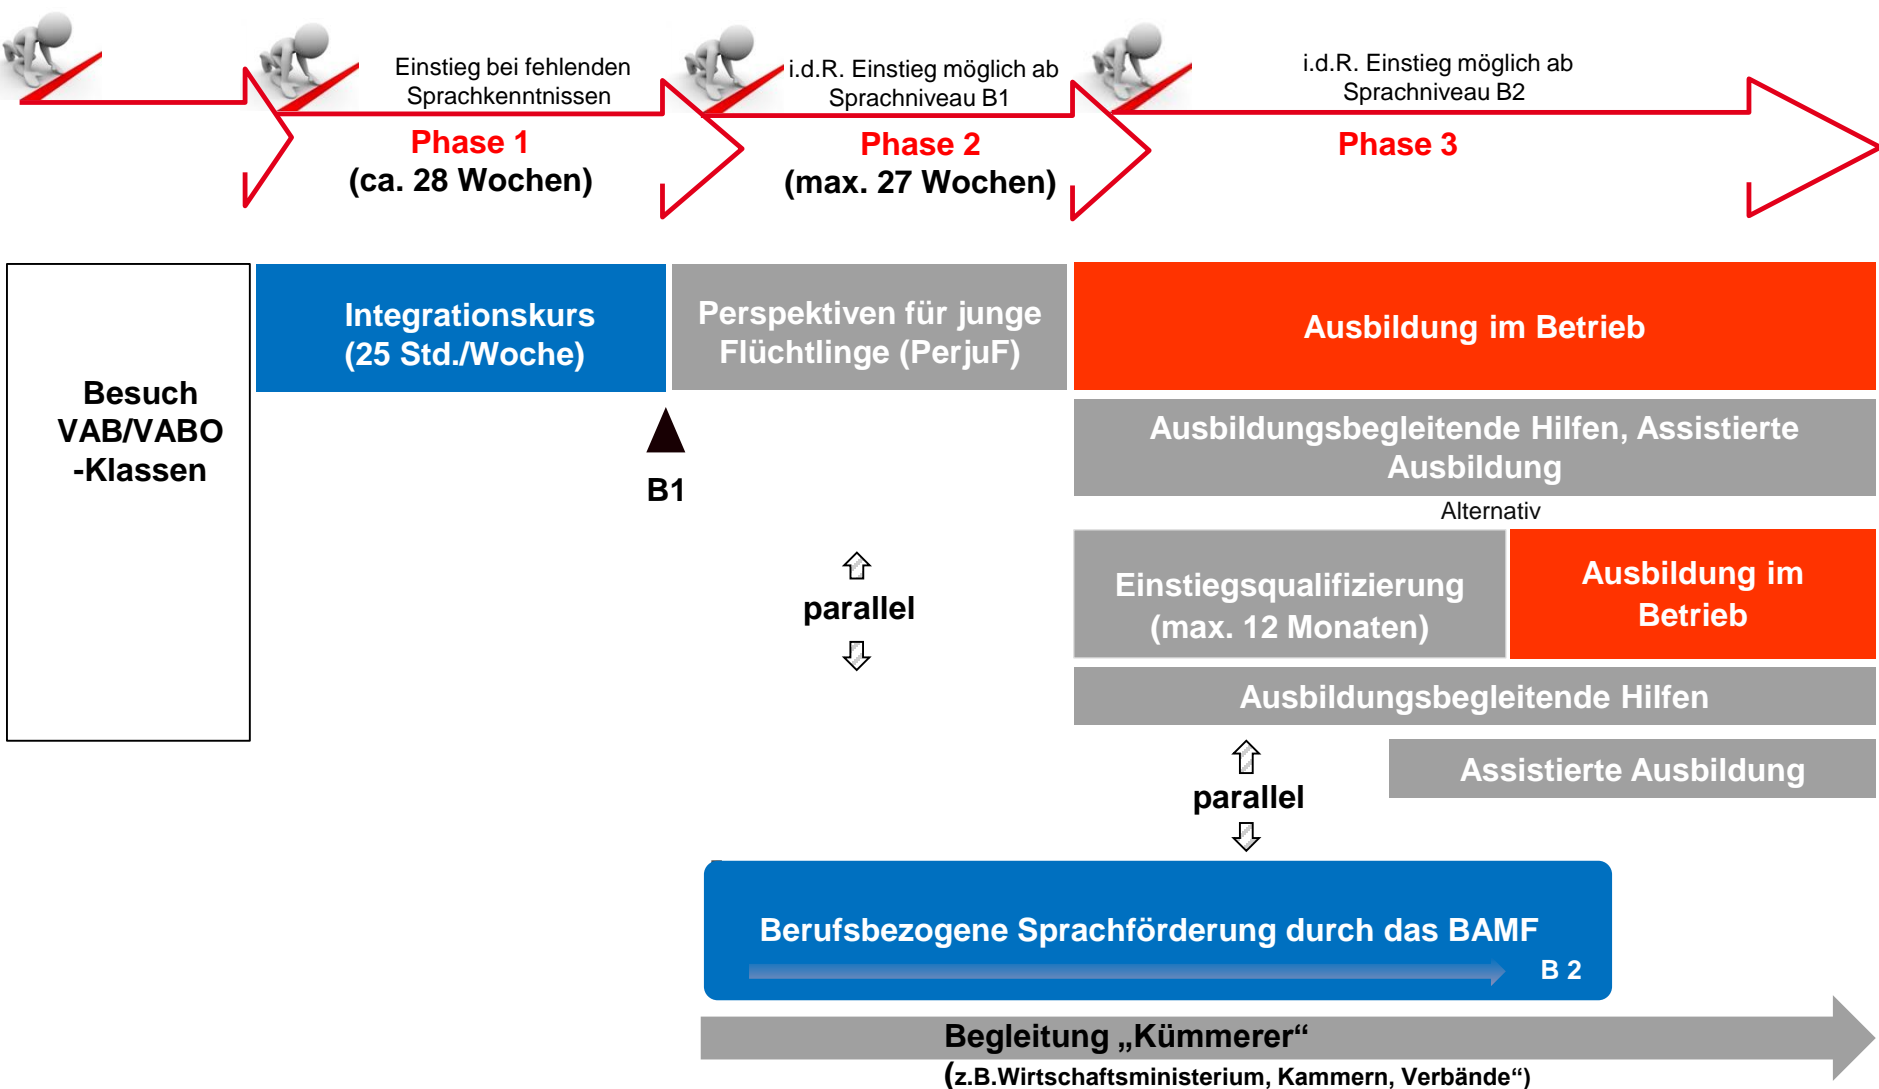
Einstieg bei fehlenden Sprachkenntnissen

Phase 1
(ca. 28 Wochen)

i.d.R. Einstieg möglich ab Sprachniveau B1

Phase 2
(max. 27 Wochen)

i.d.R. Einstieg möglich ab Sprachniveau B2

Phase 3

Besuch VAB/VABO -Klassen

Integrationskurs (25 Std./Woche)

Perspektiven für junge Flüchtlinge (PerjuF)

Ausbildung im Betrieb

B1

Ausbildungsbegleitende Hilfen, Assistierte Ausbildung

Alternativ

parallel

Einstiegsqualifizierung (max. 12 Monaten)

Ausbildung im Betrieb

Ausbildungsbegleitende Hilfen

Assistierte Ausbildung

parallel

Berufsbezogene Sprachförderung durch das BAMF

B 2

Begleitung „Kümmerer“

(z.B.Wirtschaftsministerium, Kammern, Verbände“)